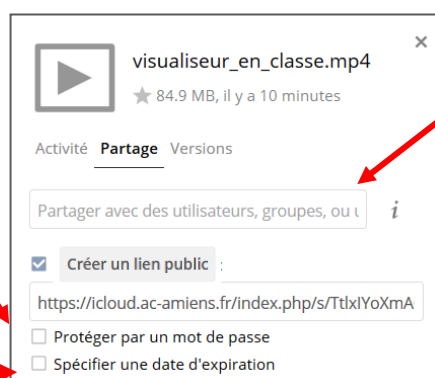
visualiseur_en_classe.mp4

×

84.9 MB, il y a 10 minutes

Activité Partage Versions

Partager avec des utilisateurs, groupes, ou u

i

Créer un lien public :

https://icloud.ac-amiens.fr/index.php/s/TtlxIYoXmA

Protéger par un mot de passe

Spécifier une date d'expiration